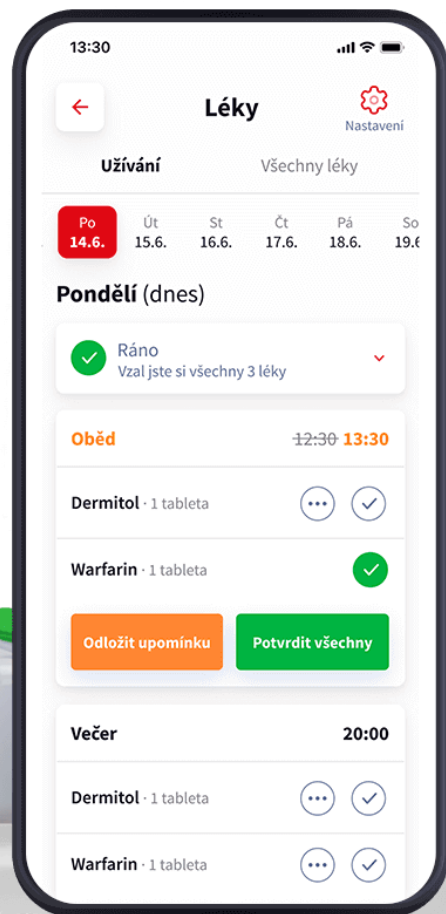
13:30

Léky

Nastavení

Užívání

Všechny léky

Po 14.6.

Út 15.6.

St 16.6.

Čt 17.6.

Pá 18.6.

So 19.6

Pondělí (dnes)

Ráno
Vzal jste si všechny 3 léky

Oběd

~~12:30~~ 13:30

Dermitol · 1 tableta

Warfarin · 1 tableta

Odložit upomínku

Potvrdit všechny

Večer

20:00

Dermitol · 1 tableta

Warfarin · 1 tableta